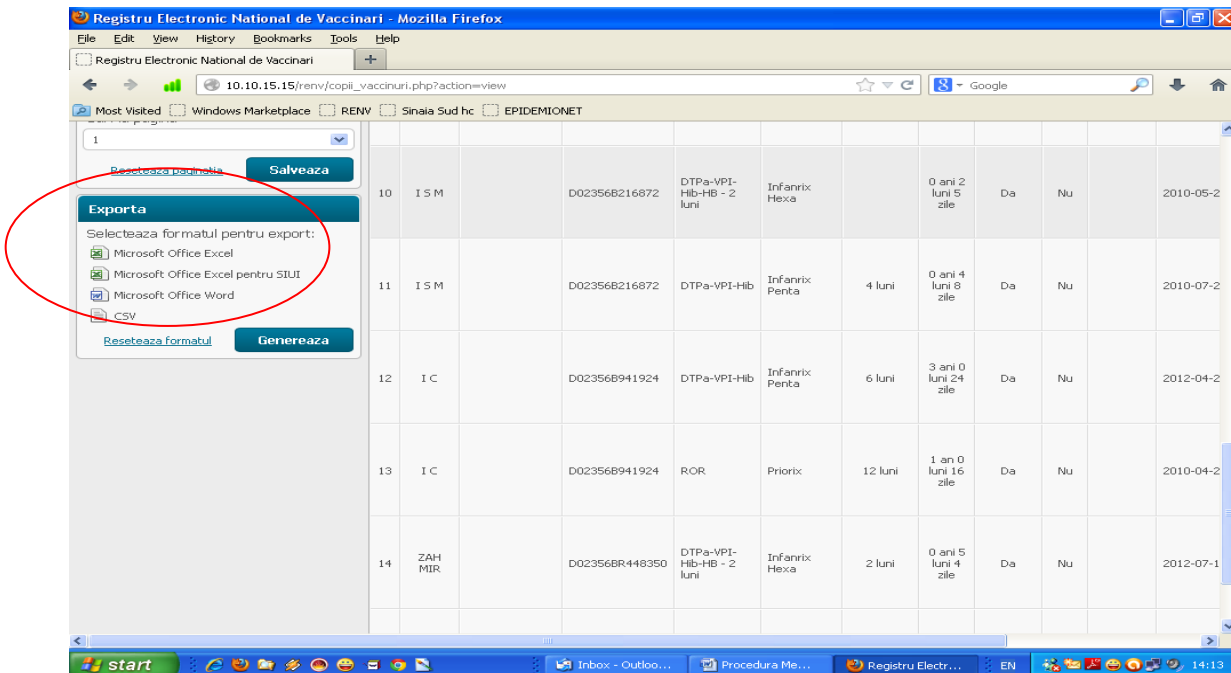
Registru Electronic National de Vaccinari - Mozilla Firefox

File Edit View History Bookmarks Tools Help

Registru Electronic National de Vaccinari +

10.10.15.15/renv/copii_vaccinuri.php?action=view

Google

Most Visited Windows Marketplace RENV Sinaia Sud hc EPIDEMIONET

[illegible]

1

Reseteaza paginatia Salveaza

Exporta

Selecteaza formatul pentru export:

Microsoft Office Excel

Microsoft Office Excel pentru SIUI

Microsoft Office Word

CSV

Reseteaza formatul Genereaza

| | | | | | | | | | | |
|---|---|---|---|---|---|---|---|---|---|---|
| 10 | I S M | | D02356B216872 | DTPa-VPI-Hib-HB - 2 luni | Infanrix Hexa | | 0 ani 2 luni 5 zile | Da | Nu | | 2010-05-2 |
| 11 | I S M | | D02356B216872 | DTPa-VPI-Hib | Infanrix Penta | 4 luni | 0 ani 4 luni 8 zile | Da | Nu | | 2010-07-2 |
| 12 | I C | | D02356B941924 | DTPa-VPI-Hib | Infanrix Penta | 6 luni | 3 ani 0 luni 24 zile | Da | Nu | | 2012-04-2 |
| 13 | I C | | D02356B941924 | ROR | Priorix | 12 luni | 1 an 0 luni 16 zile | Da | Nu | | 2010-04-2 |
| 14 | ZAH MIR | | D02356BR448350 | DTPa-VPI-Hib-HB - 2 luni | Infanrix Hexa | 2 luni | 0 ani 5 luni 4 zile | Da | Nu | | 2012-07-1 |

start Inbox - Outloo... Procedura Me... Registru Electr... EN 14:13